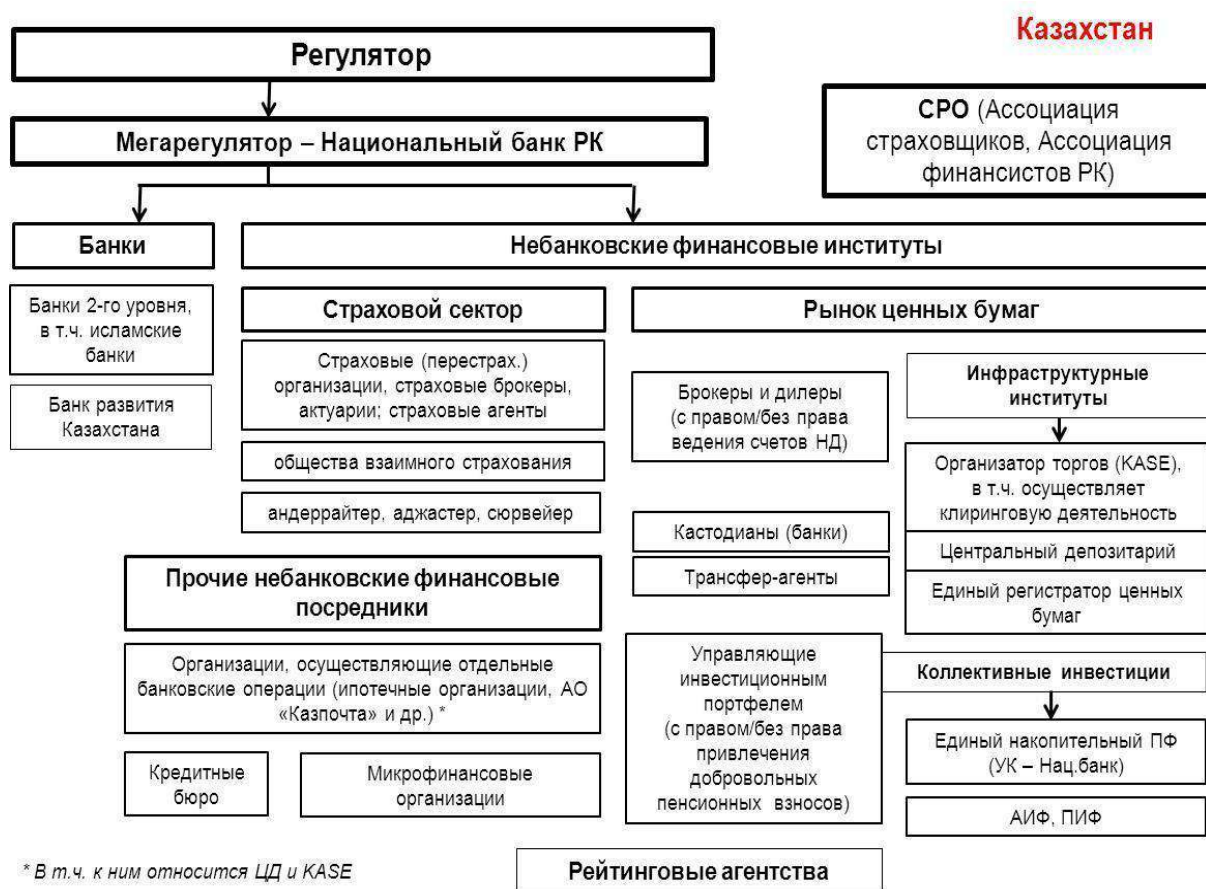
Казахстан

Регулятор

Мегарегулятор – Национальный банк РК

СРО (Ассоциация страховщиков, Ассоциация финансистов РК)

Банки

Небанковские финансовые институты

Банки 2-го уровня, в т.ч. исламские банки

Банк развития Казахстана

Страховой сектор

Страховые (перестрах.) организации, страховые брокеры, актуарии; страховые агенты

общества взаимного страхования

андеррайтер, аджастер, сюрвейер

Рынок ценных бумаг

Брокеры и дилеры (с правом/без права ведения счетов НД)

Инфраструктурные институты

Организатор торгов (KASE), в т.ч. осуществляет клиринговую деятельность

Центральный депозитарий

Единый регистратор ценных бумаг

Кастодианы (банки)

Трансфер-агенты

Прочие небанковские финансовые посредники

Организации, осуществляющие отдельные банковские операции (ипотечные организации, АО «Казпочта» и др.) *

Кредитные бюро

Микрофинансовые организации

Управляющие инвестиционным портфелем (с правом/без права привлечения добровольных пенсионных взносов)

Коллективные инвестиции

Единый накопительный ПФ (УК – Нац.банк)

АИФ, ПИФ

* В т.ч. к ним относится ЦД и KASE

Рейтинговые агентства